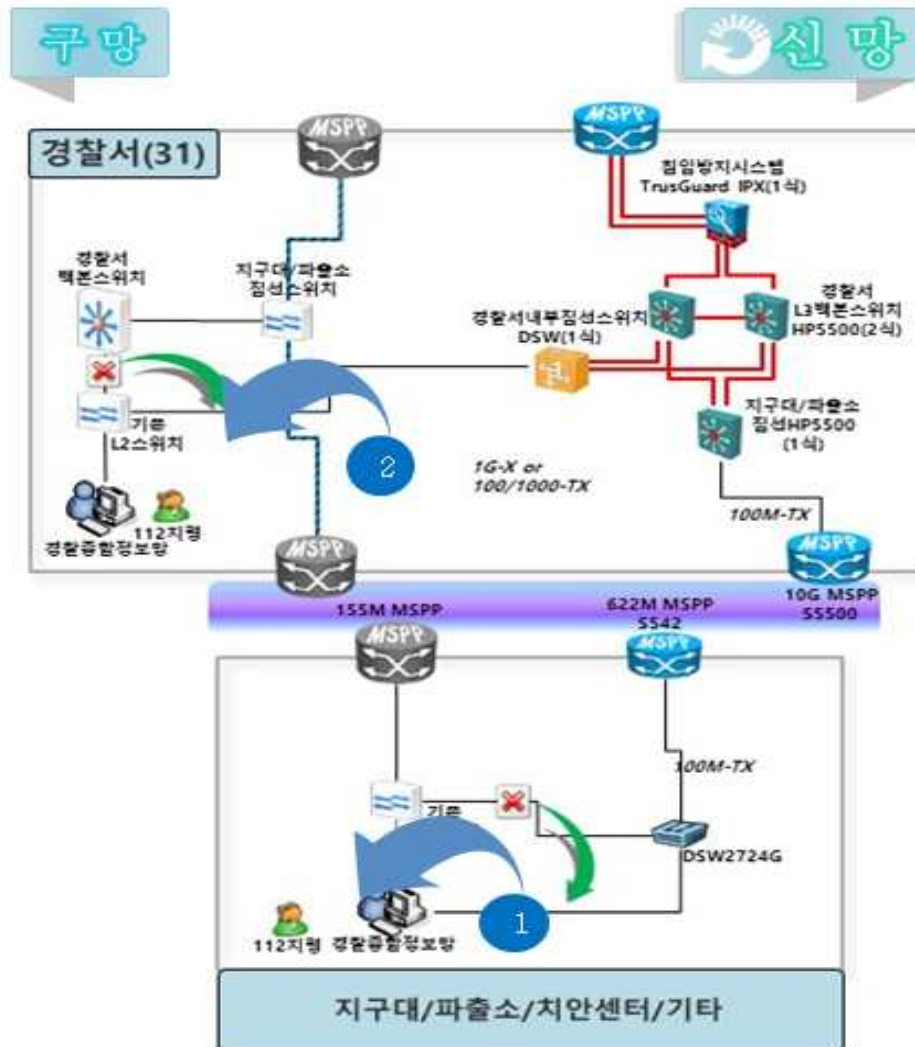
구 망

신 망

경찰서(31)

MSPP

MSPP

침입방지시스템 TrusGuard IPX(1식)

경찰서 백본스위치

지구대/파출소 집선스위치

경찰서내부집선스위치 DSW(1식)

경찰서 L3백본스위치 HP5500(2식)

기존 L2스위치

지구대/파출소 집선HP5500 (1식)

2

1G-X or 100/1000-TX

112지령

경찰종합정보망

100M-TX

MSPP

MSPP

155M MSPP

622M MSPP S542

10G MSPP S5500

MSPP

MSPP

100M-TX

기존

DSW2724G

112지령

경찰종합정보망

1

지구대/파출소/치안센터/기타